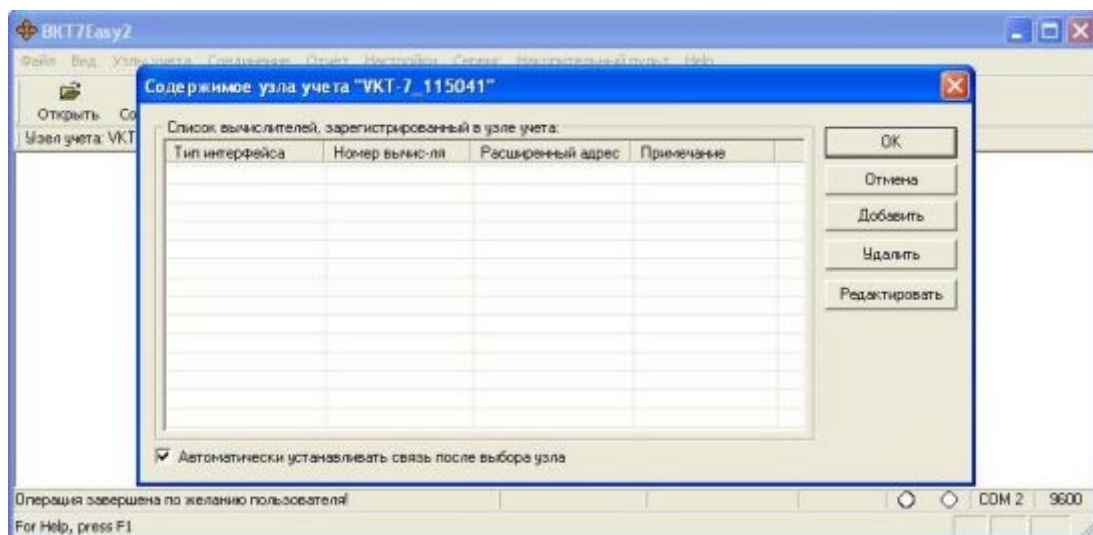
ВКТ7Easy2

Файл Вид Узлы учета Соединение Отчет Настройки Сервис Накопительный пульт Help

Открыть Со

Узел учета: VKT

Содержимое узла учета "VKT-7_115041"

Список вычислителей, зарегистрированный в узле учета:

| Тип интерфейса | Номер вычис-ля | Расширенный адрес | Примечание |
|---|---|---|---|
| | | | |

OK

Отмена

Добавить

Удалить

Редактировать

☑ Автоматически устанавливать связь после выбора узла

Операция завершена по желанию пользователя!

COM 2 9600

For Help, press F1